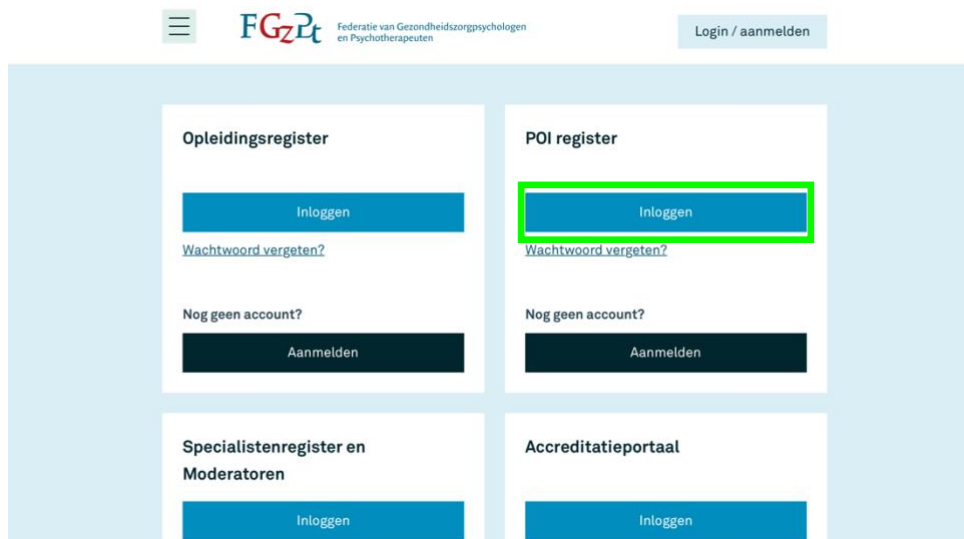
FGzPt Federatie van Gezondheidszorgpsychologen en Psychotherapeuten

Login / aanmelden

Opleidingsregister

Inloggen

Wachtwoord vergeten?

Nog geen account?

Aanmelden

POI register

Inloggen

Wachtwoord vergeten?

Nog geen account?

Aanmelden

Specialistenregister en Moderatoren

Inloggen

Accreditatieportaal

Inloggen